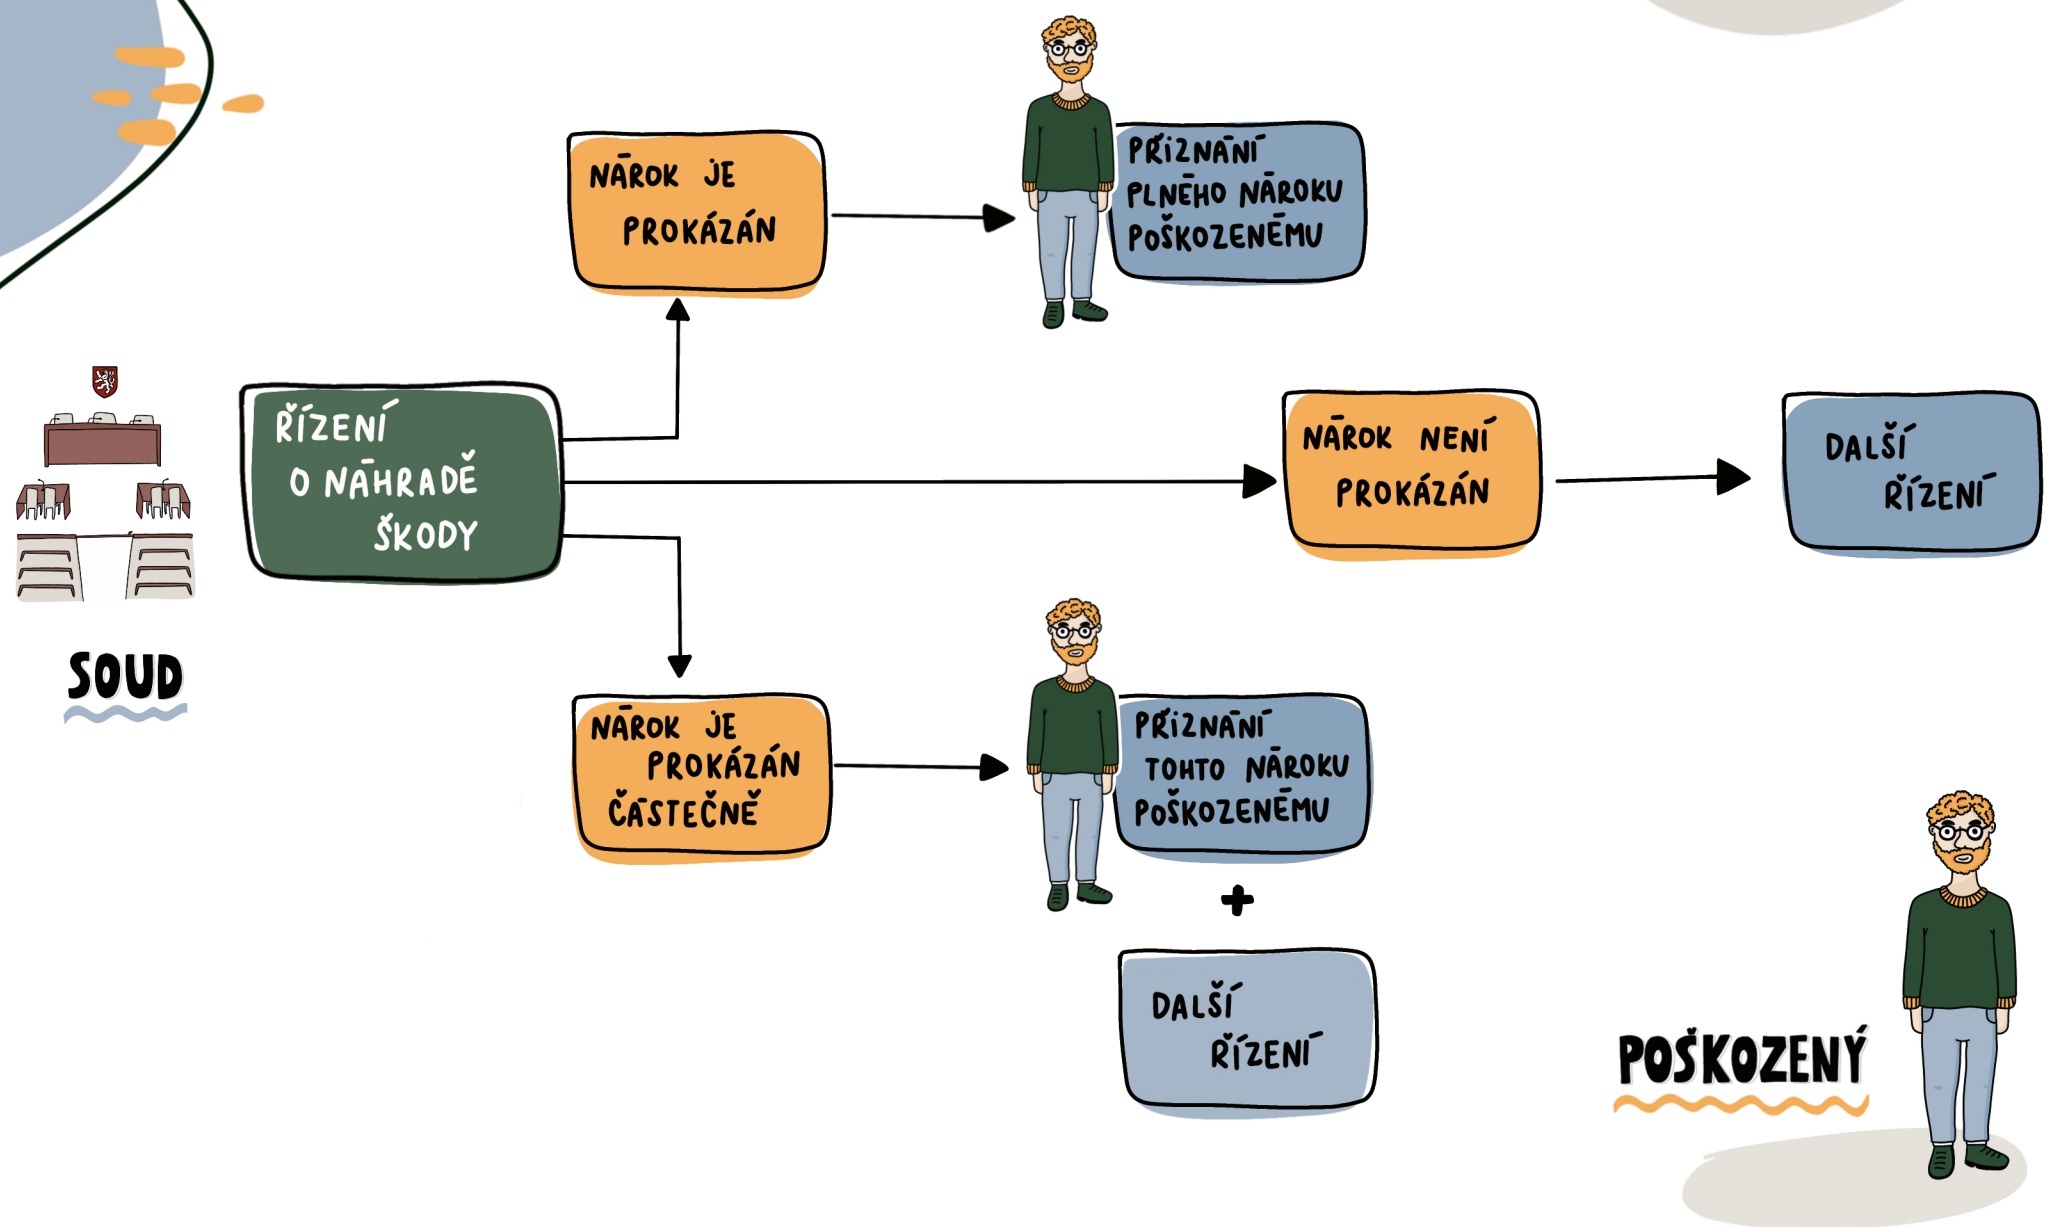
SOUD

ŘÍZENÍ O NÁHRADĚ ŠKODY

NÁROK JE PROKÁZÁN

PŘIZNÁNÍ PLNÉHO NÁROKU POŠKOZENÉMU

NÁROK NENÍ PROKÁZÁN

DALŠÍ ŘÍZENÍ

NÁROK JE PROKÁZÁN ČÁSTEČNĚ

PŘIZNÁNÍ TOHTO NÁROKU POŠKOZENÉMU

+

DALŠÍ ŘÍZENÍ

POŠKOZENÝ